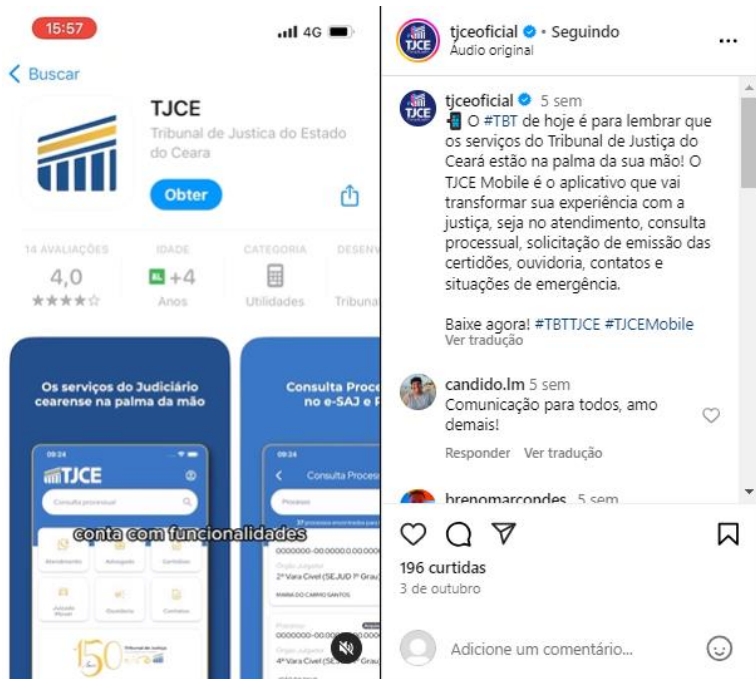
15:57
4G

< Buscar

TJCE
Tribunal de Justica do Estado do Ceara

Obter

14 AVALIAÇÕES
4,0
★★★★☆

IDADE
+4
Anos

CATEGORIA
Utilidades

DESENV
Tribuna

Os serviços do Judiciário cearense na palma da mão

09:24
TJCE
Consulta processual
Atendimento
Advogado
Certidões
Juizado Móvel
Ouvidoria
Contatos
150

Consulta Proc
no e-SAJ e P

09:24
Consulta Process
Processo
0000000-00.0000.0.00.0000
Órgão Julgador
2ª Vara Cível (SEJUD 1º Grau)
MARIA DO CARMO SANTOS
0000000-00.0000.0.00.0000
4ª Vara Cível (SEJUD 1º Grau)

conta com funcionalidades

tjceoficial • Seguindo
Áudio original

tjceoficial 5 sem
O #TBT de hoje é para lembrar que os serviços do Tribunal de Justiça do Ceará estão na palma da sua mão! O TJCE Mobile é o aplicativo que vai transformar sua experiência com a justiça, seja no atendimento, consulta processual, solicitação de emissão das certidões, ouvidoria, contatos e situações de emergência.

Baixe agora! #TBTTJCE #TJCEMobile
Ver tradução

candido.lm 5 sem
Comunicação para todos, amo demais!
Responder Ver tradução

brenomarcondes 5 sem

196 curtidas
3 de outubro

Adicione um comentário...